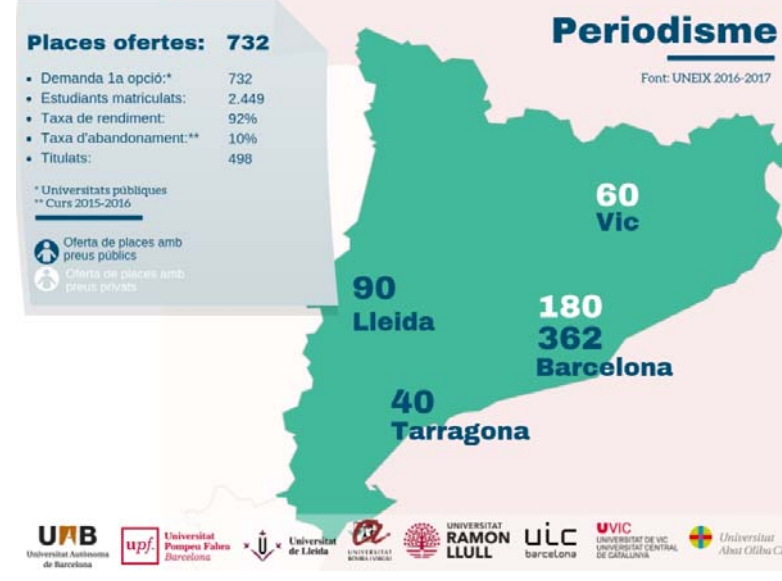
Places ofertes: 732

- Demanda 1a opció:* 732
- Estudiants matriculats: 2.449
- Taxa de rendiment: 92%
- Taxa d'abandonament:** 10%
- Titulats: 498

* Universitats públiques
** Curs 2015-2016

Oferta de places amb preus públics

Oferta de places amb preus privats

Periodisme

Font: UNEIX 2016-2017

60
Vic

90
Lleida

180
362
Barcelona

40
Tarragona

UAB Universitat Autònoma de Barcelona

upf. Universitat Pompeu Fabra Barcelona

Universitat de Lleida

UNIVERSITAT ROVIRA I VIRGILI

UNIVERSITAT RAMON LLULL

UIC barcelona

UVIC UNIVERSITAT DE VIC UNIVERSITAT CENTRAL DE CATALUNYA

Universitat Abat Oliba C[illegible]